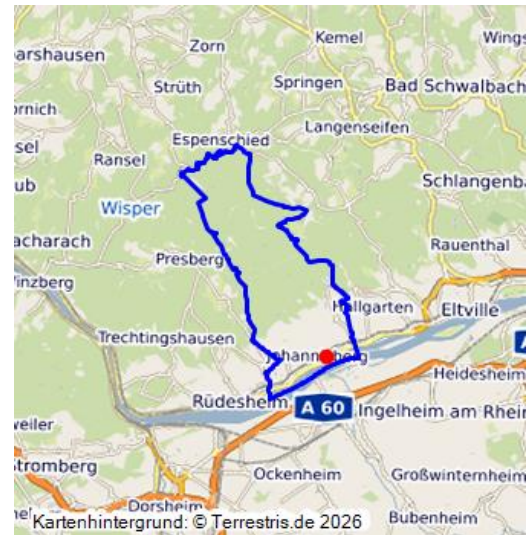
arshausen
Zorn
Kemel
Wings
Strüth
Springen
Bad Schwalbach
ornich
Langenseifen
sel
Espenschied
Ransel
Schlangenba
ub
Wisper
acharach
Rauenthal
Presberg
inzberg
Hallgarten
Eltville
Trechtingshausen
Johannisberg
A
Heidesheim
Rüdesheim
A 60
Ingelheim am Rhein
eiler
Stromberg
Ockenheim
Großwinternheim
Dorsheim
Kartenhintergrund: © Terrestris.de 2026
Bubenheim